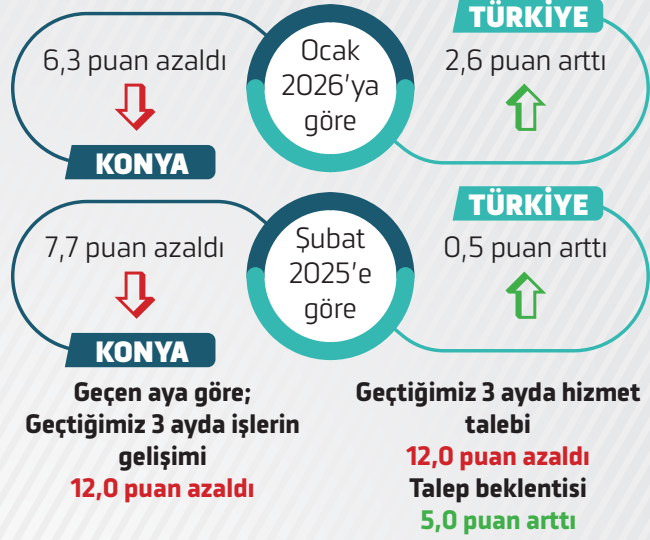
6,3 puan azaldı

Ocak 2026'ya göre

TÜRKİYE

2,6 puan arttı

KONYA

7,7 puan azaldı

Şubat 2025'e göre

TÜRKİYE

0,5 puan arttı

KONYA

Geçen aya göre;
Geçtiğimiz 3 ayda işlerin gelişimi
12,0 puan azaldı

Geçtiğimiz 3 ayda hizmet talebi
12,0 puan azaldı
Talep beklentisi
5,0 puan arttı